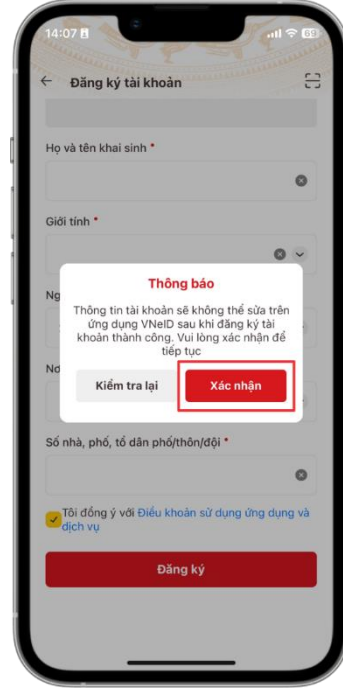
14:07

69

Đăng ký tài khoản

Họ và tên khai sinh *

Giới tính *

Ng

Nơ

Thông báo

Thông tin tài khoản sẽ không thể sửa trên ứng dụng VNeID sau khi đăng ký tài khoản thành công. Vui lòng xác nhận để tiếp tục

Kiểm tra lại

Xác nhận

Số nhà, phố, tổ dân phố/thôn/đội *

Tôi đồng ý với Điều khoản sử dụng ứng dụng và dịch vụ

Đăng ký